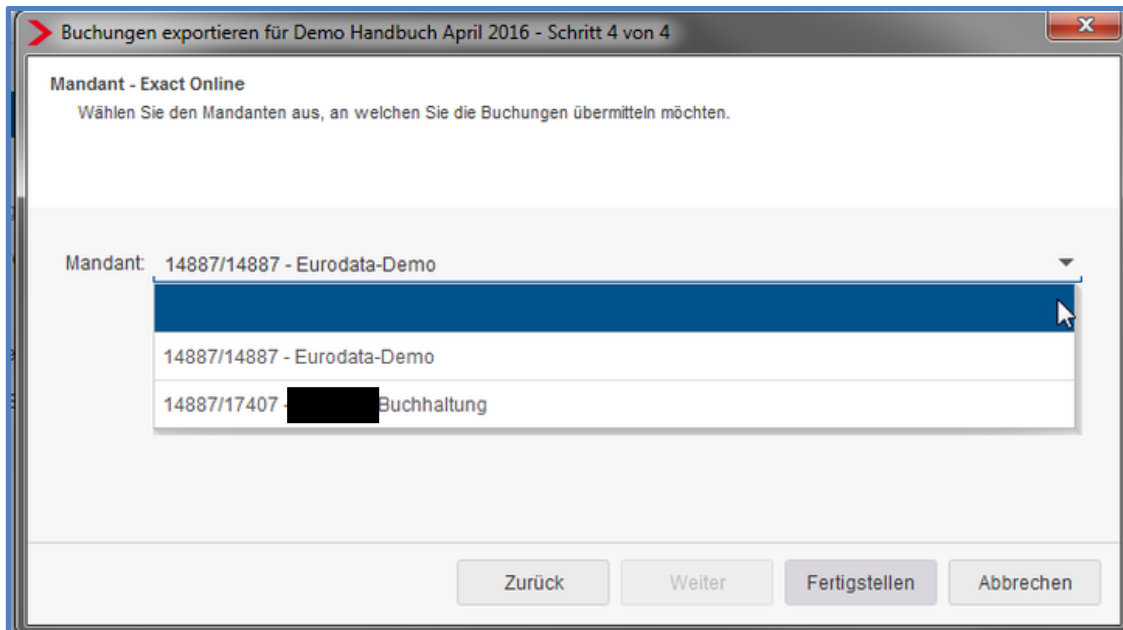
Buchungen exportieren für Demo Handbuch April 2016 - Schritt 4 von 4

Mandant - Exact Online
Wählen Sie den Mandanten aus, an welchen Sie die Buchungen übermitteln möchten.

Mandant: 14887/14887 - Eurodata-Demo

14887/14887 - Eurodata-Demo

14887/17407 - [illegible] Buchhaltung

Zurück Weiter Fertigstellen Abbrechen